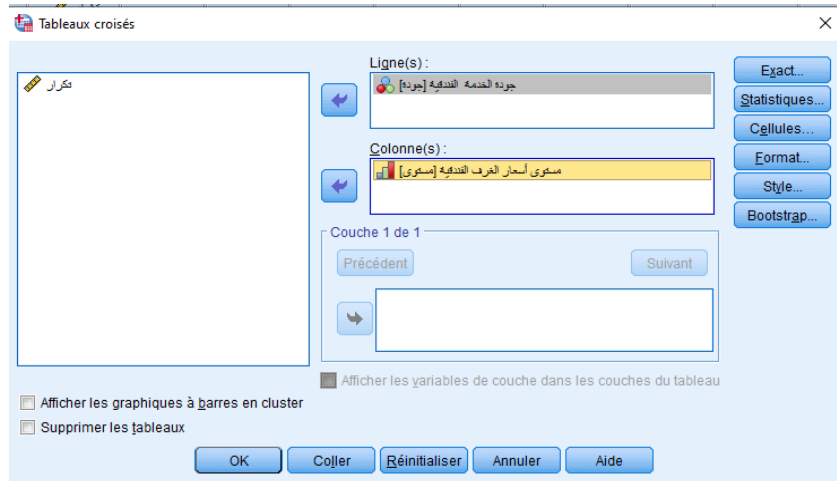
Tableaux croisés

تكرار

Ligne(s) :
جودة الخدمة الفندقية [جودة]

Colonne(s) :
مستوى أسعار الغرف الفندقية [مستوى]

Couche 1 de 1

Précédent

Suivant

Exact...

Statistiques...

Cellules...

Format...

Style...

Bootstrap...

Afficher les variables de couche dans les couches du tableau

Afficher les graphiques à barres en cluster

Supprimer les tableaux

OK

Coller

Réinitialiser

Annuler

Aide